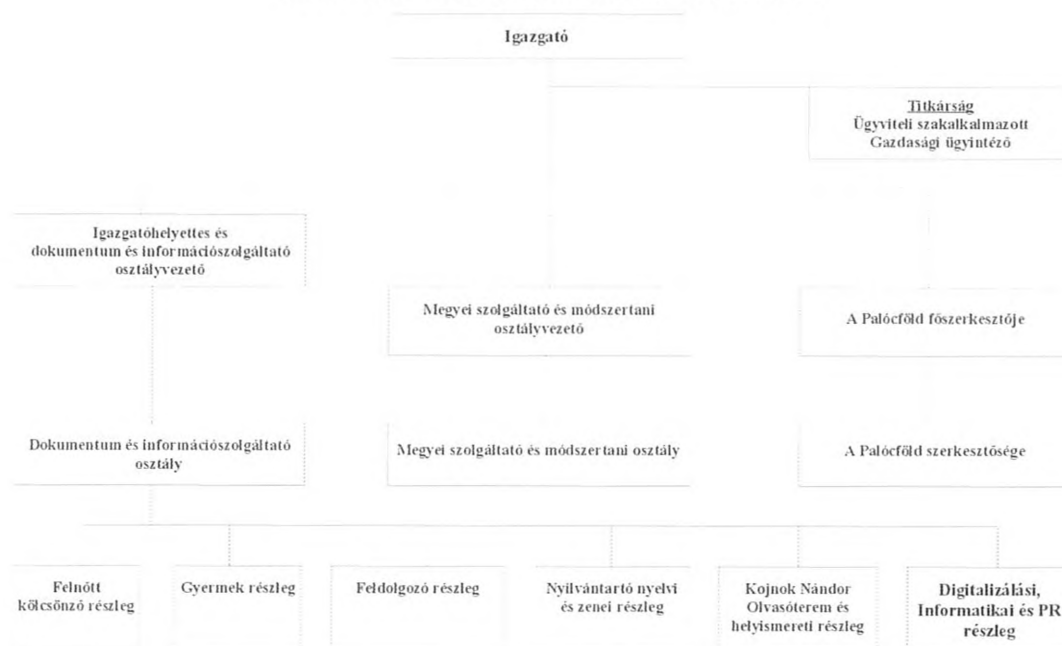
Igazgató

Titkárság
Ügyviteli szakalkalmazott
Gazdasági ügyintéző

Igazgatóhelyettes és dokumentum és információszolgáltató osztályvezető

Megyei szolgáltató és módszertani osztályvezető

A Palócföld főszerkesztője

Dokumentum és információszolgáltató osztály

Megyei szolgáltató és módszertani osztály

A Palócföld szerkesztősége

Felnőtt kölcsönző részleg

Gyermek részleg

Feldolgozó részleg

Nyilvántartó nyelvi és zenei részleg

Kojnok Nándor Olvasóterem és helyismereti részleg

Digitalizálási, Informatikai és PR részleg